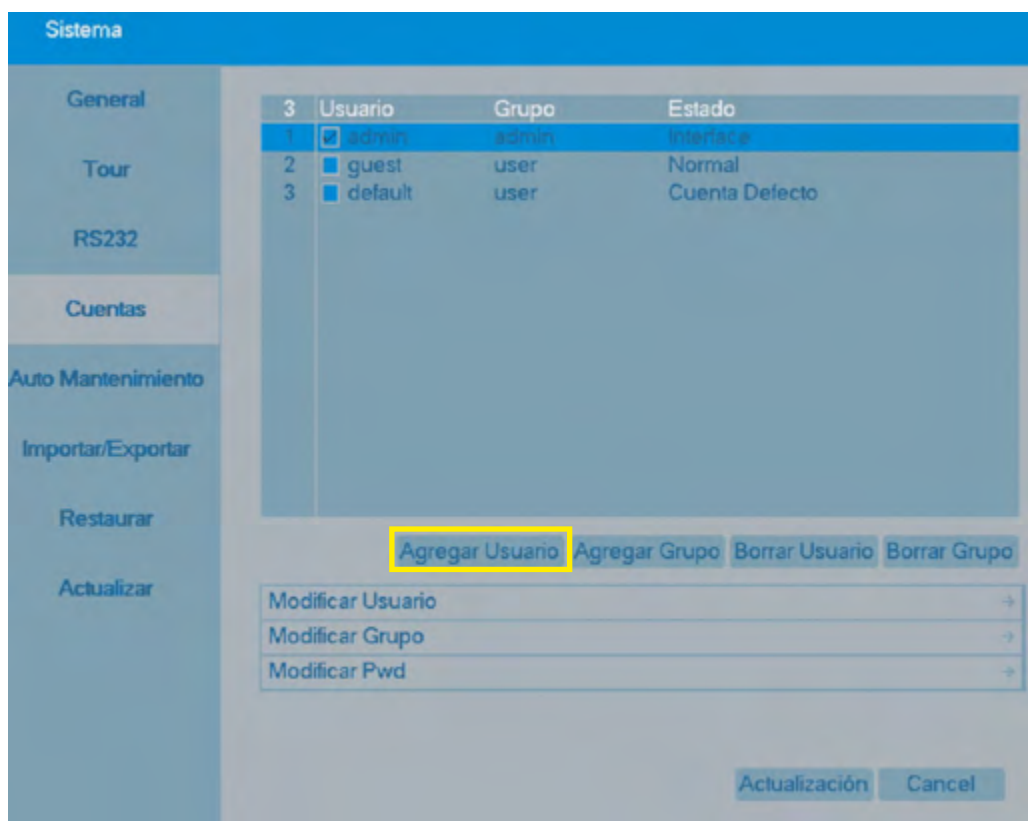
Sistema

General

Tour

RS232

Cuentas

Auto Mantenimiento

Importar/Exportar

Restaurar

Actualizar

| 3 | Usuario | Grupo | Estado |
|---|---|---|---|
| 1 | admin | admin | Interface |
| 2 | guest | user | Normal |
| 3 | default | user | Cuenta Defecto |

Agregar Usuario Agregar Grupo Borrar Usuario Borrar Grupo

Modificar Usuario

Modificar Grupo

Modificar Pwd

Actualización Cancel